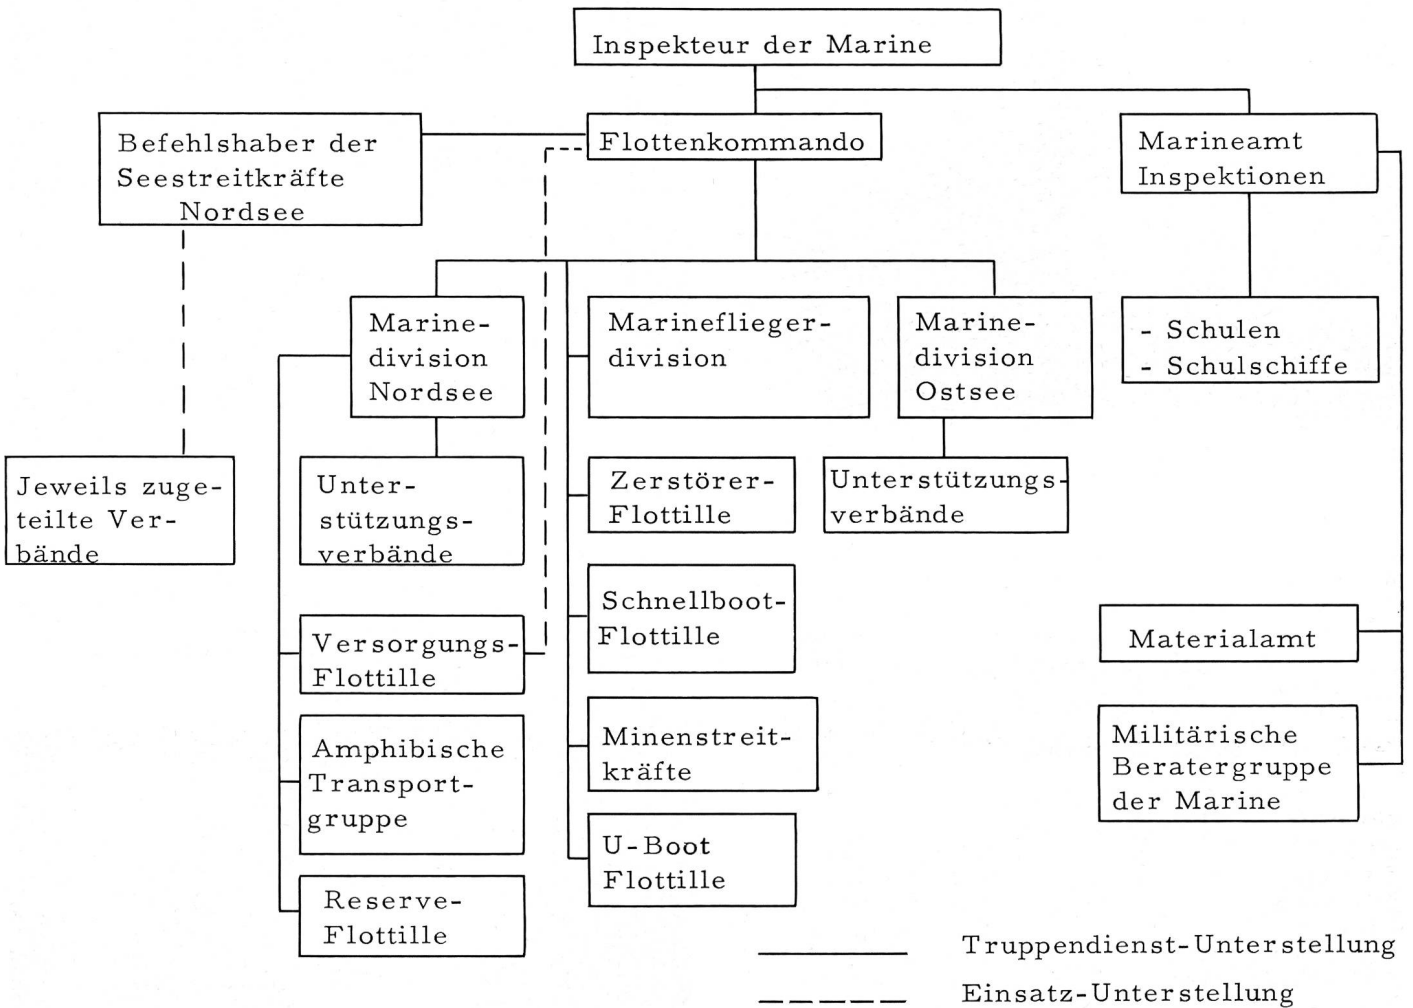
Inspekteur der Marine

Befehlshaber der Seestreitkräfte Nordsee

Flottenkommando

Marineamt Inspektionen

Marine-division Nordsee

Marineflieger-division

Marine-division Ostsee

- Schulen
- Schulschiffe

Jeweils zugeteilte Verbände

Unterstützungsverbände

Zerstörer-Flottille

Unterstützungsverbände

Schnellboot-Flottille

Versorgungs-Flottille

Materialamt

Amphibische Transportgruppe

Minenstreitkräfte

Militärische Beratergruppe der Marine

U-Boot Flottille

Reserve-Flottille

Truppendienst-Unterstellung

Einsatz-Unterstellung